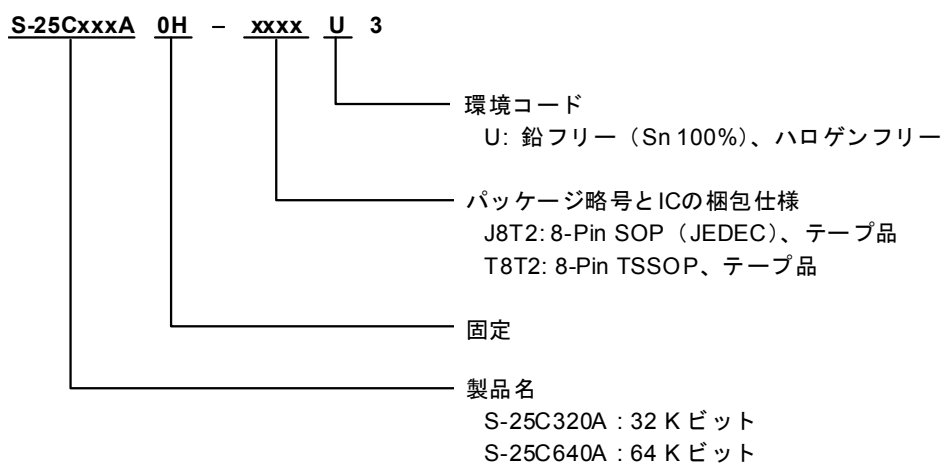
S-25CxxxA 0H – xxxx U 3

環境コード
U: 鉛フリー（Sn 100%）、ハロゲンフリー

パッケージ略号とICの梱包仕様
J8T2: 8-Pin SOP（JEDEC）、テープ品
T8T2: 8-Pin TSSOP、テープ品

固定

製品名
S-25C320A：32 K ビット
S-25C640A：64 K ビット